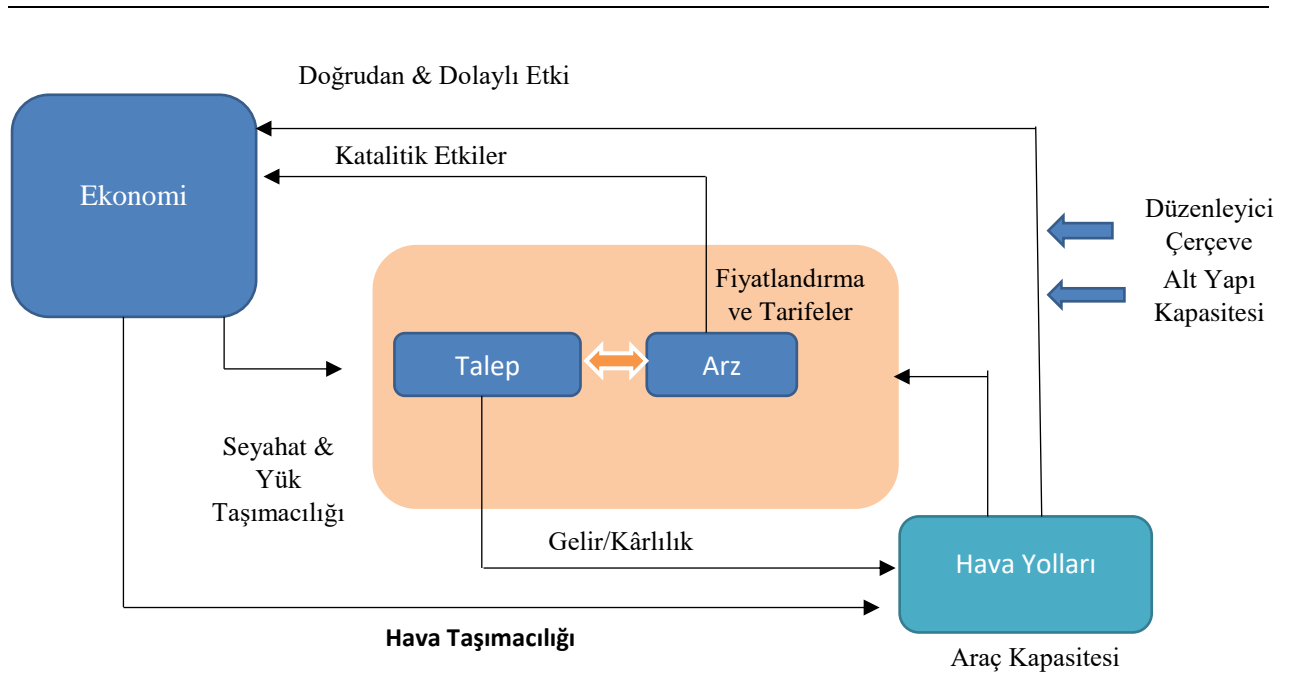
Doğrudan & Dolaylı Etki

Katalitik Etkiler

Ekonomi

Düzenleyici Çerçeve

Alt Yapı Kapasitesi

Fiyatlandırma ve Tarifeler

Talep

Arz

Seyahat & Yük Taşımacılığı

Gelir/Kârlılık

Hava Yolları

Hava Taşımacılığı

Araç Kapasitesi